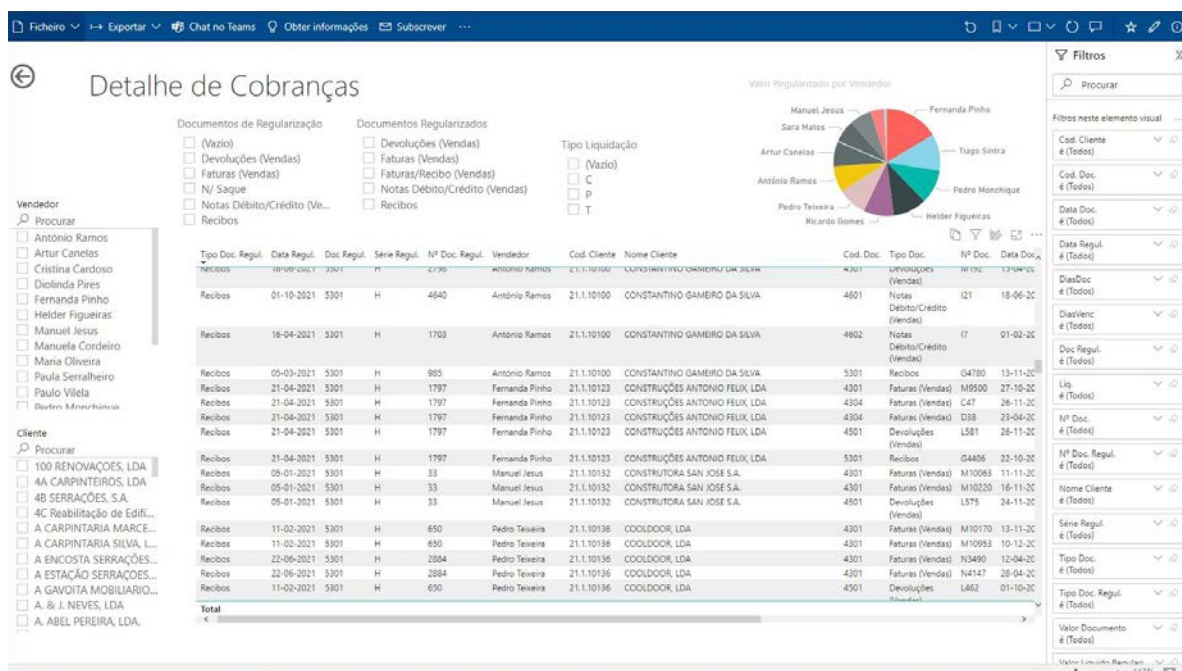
Ficheiro ∨ Exportar ∨ Chat no Teams Obter informações Subscrever ···

Filtros
Procurar
Filtros neste elemento visual
Cod. Cliente é (Todos)
Cod. Doc. é (Todos)
Data Doc. é (Todos)
Data Regul. é (Todos)
DiasDoc é (Todos)
DiasVenc é (Todos)
Doc Regul. é (Todos)
Liq. é (Todos)
Nº Doc. é (Todos)
Nº Doc. Regul. é (Todos)
Nome Cliente é (Todos)
Série Regul. é (Todos)
Tipo Doc. é (Todos)
Tipo Doc. Regul. é (Todos)
Valor Documento é (Todos)

Detalhe de Cobranças

Valor Regularizado por Vendedor
Manuel Jesus
Sara Matos
Artur Canelas
António Ramos
Pedro Teixeira
Ricardo Gomes
Fernanda Pinho
Tiago Sintra
Pedro Monchique
Helder Figueiras

Documentos de Regularização
(Vazio)
Devoluções (Vendas)
Faturas (Vendas)
N/ Saque
Notas Débito/Crédito (Ve...
Recibos

Documentos Regularizados
Devoluções (Vendas)
Faturas (Vendas)
Faturas/Recibo (Vendas)
Notas Débito/Crédito (Vendas)
Recibos

Tipo Liquidação
(Vazio)
C
P
T

Vendedor
Procurar
António Ramos
Artur Canelas
Cristina Cardoso
Diolinda Pires
Fernanda Pinho
Helder Figueiras
Manuel Jesus
Manuela Cordeiro
Maria Oliveira
Paula Serralheiro
Paulo Vilela
Pedro Monchique

Cliente
Procurar
100 RENOVAÇOES, LDA
4A CARPINTEIROS, LDA
4B SERRAÇÕES, S.A.
4C Reabilitação de Edifi...
A CARPINTARIA MARCE...
A CARPINTARIA SILVA, L...
A ENCOSTA SERRAÇÕES...
A ESTAÇÃO SERRAÇOES...
A GAVOITA MOBILIARIO...
A. & J. NEVES, LDA
A. ABEL PEREIRA, LDA.

| Tipo Doc. Regul. | Data Regul. | Doc Regul. | Série Regul. | Nº Doc. Regul. | Vendedor | Cod. Cliente | Nome Cliente | Cod. Doc. | Tipo Doc. | Nº Doc. | Data Doc. |
|---|---|---|---|---|---|---|---|---|---|---|---|
| Recibos | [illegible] | 5301 | H | 2736 | António Ramos | 21.1.10100 | CONSTANTINO GAMEIRO DA SILVA | 4501 | Devoluções (Vendas) | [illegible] | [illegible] |
| Recibos | 01-10-2021 | 5301 | H | 4640 | António Ramos | 21.1.10100 | CONSTANTINO GAMEIRO DA SILVA | 4601 | Notas Débito/Crédito (Vendas) | I21 | 18-06-20 |
| Recibos | 16-04-2021 | 5301 | H | 1703 | António Ramos | 21.1.10100 | CONSTANTINO GAMEIRO DA SILVA | 4602 | Notas Débito/Crédito (Vendas) | I7 | 01-02-20 |
| Recibos | 05-03-2021 | 5301 | H | 985 | António Ramos | 21.1.10100 | CONSTANTINO GAMEIRO DA SILVA | 5301 | Recibos | G4780 | 13-11-20 |
| Recibos | 21-04-2021 | 5301 | H | 1797 | Fernanda Pinho | 21.1.10123 | CONSTRUÇÕES ANTONIO FELIX, LDA | 4301 | Faturas (Vendas) | M9500 | 27-10-20 |
| Recibos | 21-04-2021 | 5301 | H | 1797 | Fernanda Pinho | 21.1.10123 | CONSTRUÇÕES ANTONIO FELIX, LDA | 4304 | Faturas (Vendas) | C47 | 26-11-20 |
| Recibos | 21-04-2021 | 5301 | H | 1797 | Fernanda Pinho | 21.1.10123 | CONSTRUÇÕES ANTONIO FELIX, LDA | 4304 | Faturas (Vendas) | D38 | 23-04-20 |
| Recibos | 21-04-2021 | 5301 | H | 1797 | Fernanda Pinho | 21.1.10123 | CONSTRUÇÕES ANTONIO FELIX, LDA | 4501 | Devoluções (Vendas) | L581 | 26-11-20 |
| Recibos | 21-04-2021 | 5301 | H | 1797 | Fernanda Pinho | 21.1.10123 | CONSTRUÇÕES ANTONIO FELIX, LDA | 5301 | Recibos | G4406 | 22-10-20 |
| Recibos | 05-01-2021 | 5301 | H | 33 | Manuel Jesus | 21.1.10132 | CONSTRUTORA SAN JOSE S.A. | 4301 | Faturas (Vendas) | M10063 | 11-11-20 |
| Recibos | 05-01-2021 | 5301 | H | 33 | Manuel Jesus | 21.1.10132 | CONSTRUTORA SAN JOSE S.A. | 4301 | Faturas (Vendas) | M10220 | 16-11-20 |
| Recibos | 05-01-2021 | 5301 | H | 33 | Manuel Jesus | 21.1.10132 | CONSTRUTORA SAN JOSE S.A. | 4501 | Devoluções (Vendas) | L575 | 24-11-20 |
| Recibos | 11-02-2021 | 5301 | H | 650 | Pedro Teixeira | 21.1.10136 | COOLDOOR, LDA | 4301 | Faturas (Vendas) | M10170 | 13-11-20 |
| Recibos | 11-02-2021 | 5301 | H | 650 | Pedro Teixeira | 21.1.10136 | COOLDOOR, LDA | 4301 | Faturas (Vendas) | M10953 | 10-12-20 |
| Recibos | 22-06-2021 | 5301 | H | 2884 | Pedro Teixeira | 21.1.10136 | COOLDOOR, LDA | 4301 | Faturas (Vendas) | N3490 | 12-04-20 |
| Recibos | 22-06-2021 | 5301 | H | 2884 | Pedro Teixeira | 21.1.10136 | COOLDOOR, LDA | 4301 | Faturas (Vendas) | N4147 | 28-04-20 |
| Recibos | 11-02-2021 | 5301 | H | 650 | Pedro Teixeira | 21.1.10136 | COOLDOOR, LDA | 4501 | Devoluções (Vendas) | L462 | 01-10-20 |
| Total | | | | | | | | | | | |